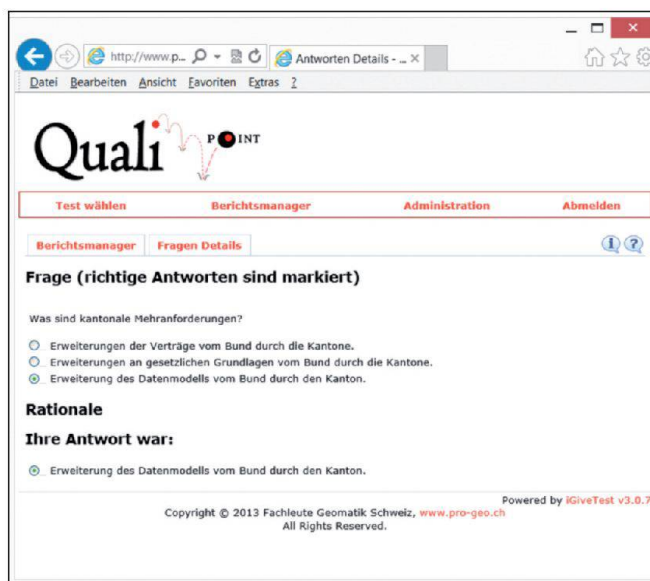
http://www.p...
Antworten Details - ...

Datei Bearbeiten Ansicht Favoriten Extras ?

Quali POINT

Test wählen
Berichtsmanager
Administration
Abmelden

Berichtsmanager
Fragen Details

Frage (richtige Antworten sind markiert)

Was sind kantonale Mehranforderungen?

Erweiterungen der Verträge vom Bund durch die Kantone.
Erweiterungen an gesetzlichen Grundlagen vom Bund durch die Kantone.
Erweiterung des Datenmodells vom Bund durch den Kanton.

Rationale

Ihre Antwort war:

Erweiterung des Datenmodells vom Bund durch den Kanton.

Powered by iGiveTest v3.0.7

Copyright © 2013 Fachleute Geomatik Schweiz, www.pro-geo.ch
All Rights Reserved.